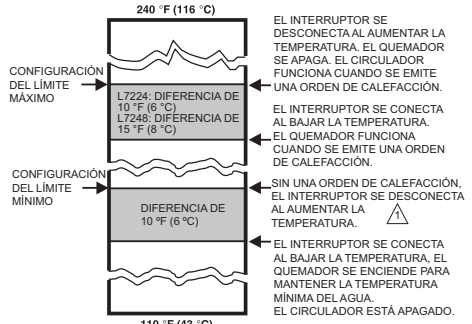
240 °F (116 °C)

CONFIGURACIÓN DEL LÍMITE MÁXIMO

L7224: DIFERENCIA DE 10 °F (6 °C)
L7248: DIFERENCIA DE 15 °F (8 °C)

CONFIGURACIÓN DEL LÍMITE MÍNIMO

DIFERENCIA DE 10 ºF (6 ºC)

110 °F (43 °C)

EL INTERRUPTOR SE DESCONECTA AL AUMENTAR LA TEMPERATURA. EL QUEMADOR SE APAGA. EL CIRCULADOR FUNCIONA CUANDO SE EMITE UNA ORDEN DE CALEFACCIÓN.

EL INTERRUPTOR SE CONECTA AL BAJAR LA TEMPERATURA. EL QUEMADOR FUNCIONA CUANDO SE EMITE UNA ORDEN DE CALEFACCIÓN.

SIN UNA ORDEN DE CALEFACCIÓN, EL INTERRUPTOR SE DESCONECTA AL AUMENTAR LA TEMPERATURA.

1

EL INTERRUPTOR SE CONECTA AL BAJAR LA TEMPERATURA, EL QUEMADOR SE ENCIENDE PARA MANTENER LA TEMPERATURA MÍNIMA DEL AGUA. EL CIRCULADOR ESTÁ APAGADO.